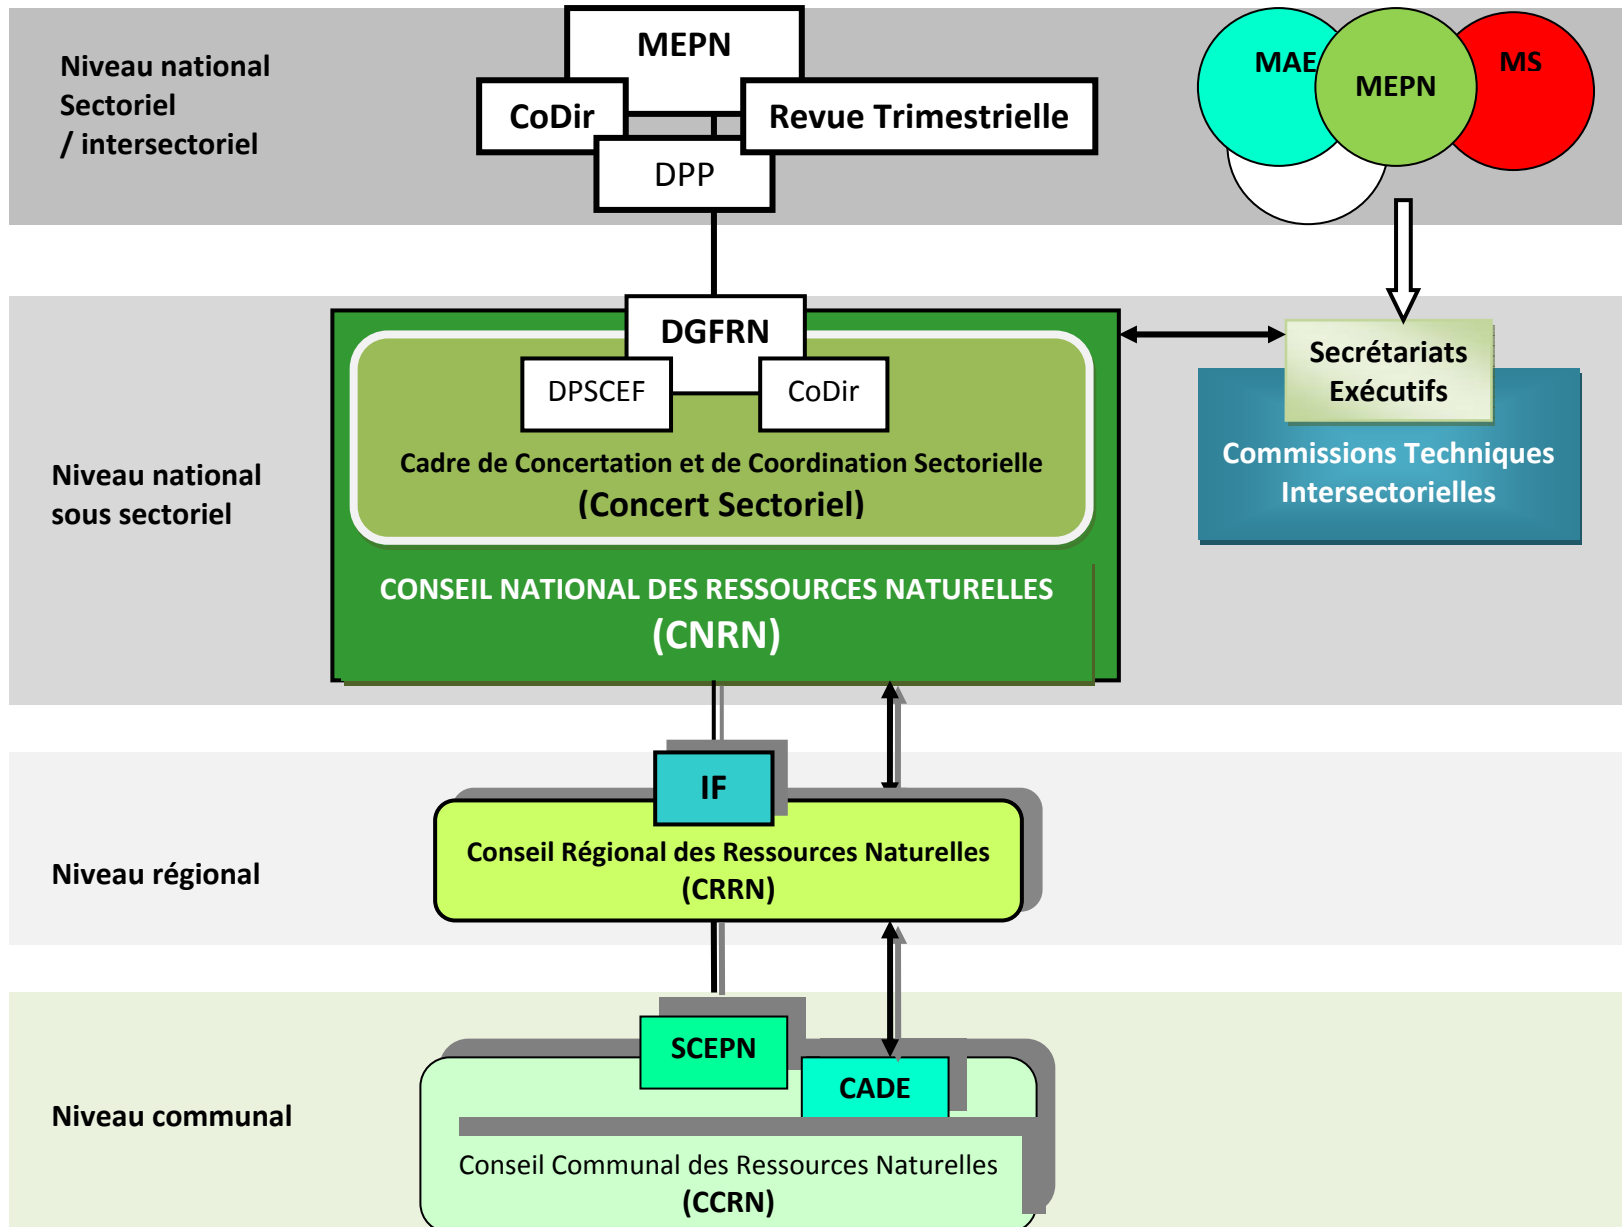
Niveau national
Sectoriel
/ intersectoriel

MEPN
CoDir
Revue Trimestrielle
DPP

MAE
MEPN
MS

Niveau national
sous sectoriel

DGFRN
DPSCEF
CoDir
Cadre de Concertation et de Coordination Sectorielle
(Concert Sectoriel)
CONSEIL NATIONAL DES RESSOURCES NATURELLES
(CNRN)

Secrétariats Exécutifs
Commissions Techniques Intersectorielles

Niveau régional

IF
Conseil Régional des Ressources Naturelles
(CRRN)

Niveau communal

SCEPN
CADE
Conseil Communal des Ressources Naturelles
(CCRN)